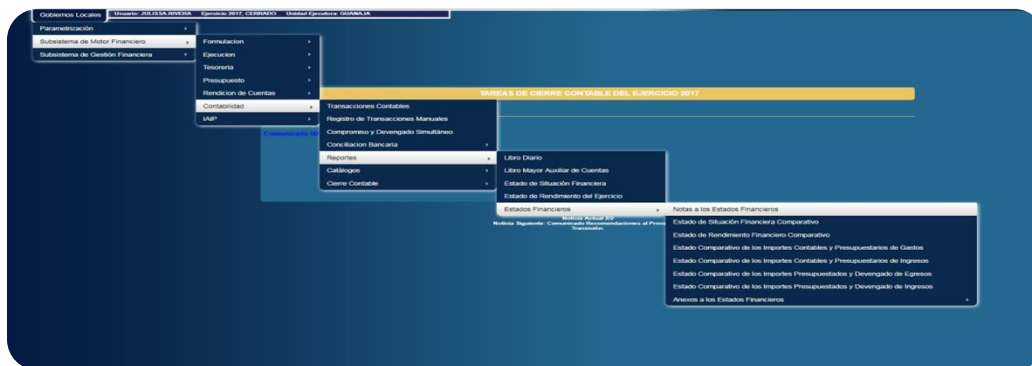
Gobiernos Locales | Usuario: JULISSA.RIVERA | Ejercicio 2017, CERRADO | Unidad Ejecutora: GUANAJA

Parametrización
Subsistema de Motor Financiero
Subsistema de Gestión Financiera

Formulacion
Ejecucion
Tesoreria
Presupuesto
Rendicion de Cuentas
Contabilidad
IAIP

TAREAS DE CIERRE CONTABLE DEL EJERCICIO 2017

Transacciones Contables
Registro de Transacciones Manuales
Compromiso y Devengado Simultáneo
Conciliacion Bancaria
Reportes
Catálogos
Cierre Contable

Comunicado 00

Libro Diario
Libro Mayor Auxiliar de Cuentas
Estado de Situación Financiera
Estado de Rendimiento del Ejercicio
Estados Financieros

Noticia Actual 2/2
Noticia Siguiente: Comunicado Recomendaciones al Proc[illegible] Transición.

Notas a los Estados Financieros
Estado de Situación Financiera Comparativo
Estado de Rendimiento Financiero Comparativo
Estado Comparativo de los Importes Contables y Presupuestarios de Gastos
Estado Comparativo de los Importes Contables y Presupuestarios de Ingresos
Estado Comparativo de los Importes Presupuestados y Devengado de Egresos
Estado Comparativo de los Importes Presupuestados y Devengado de Ingresos
Anexos a los Estados Financieros